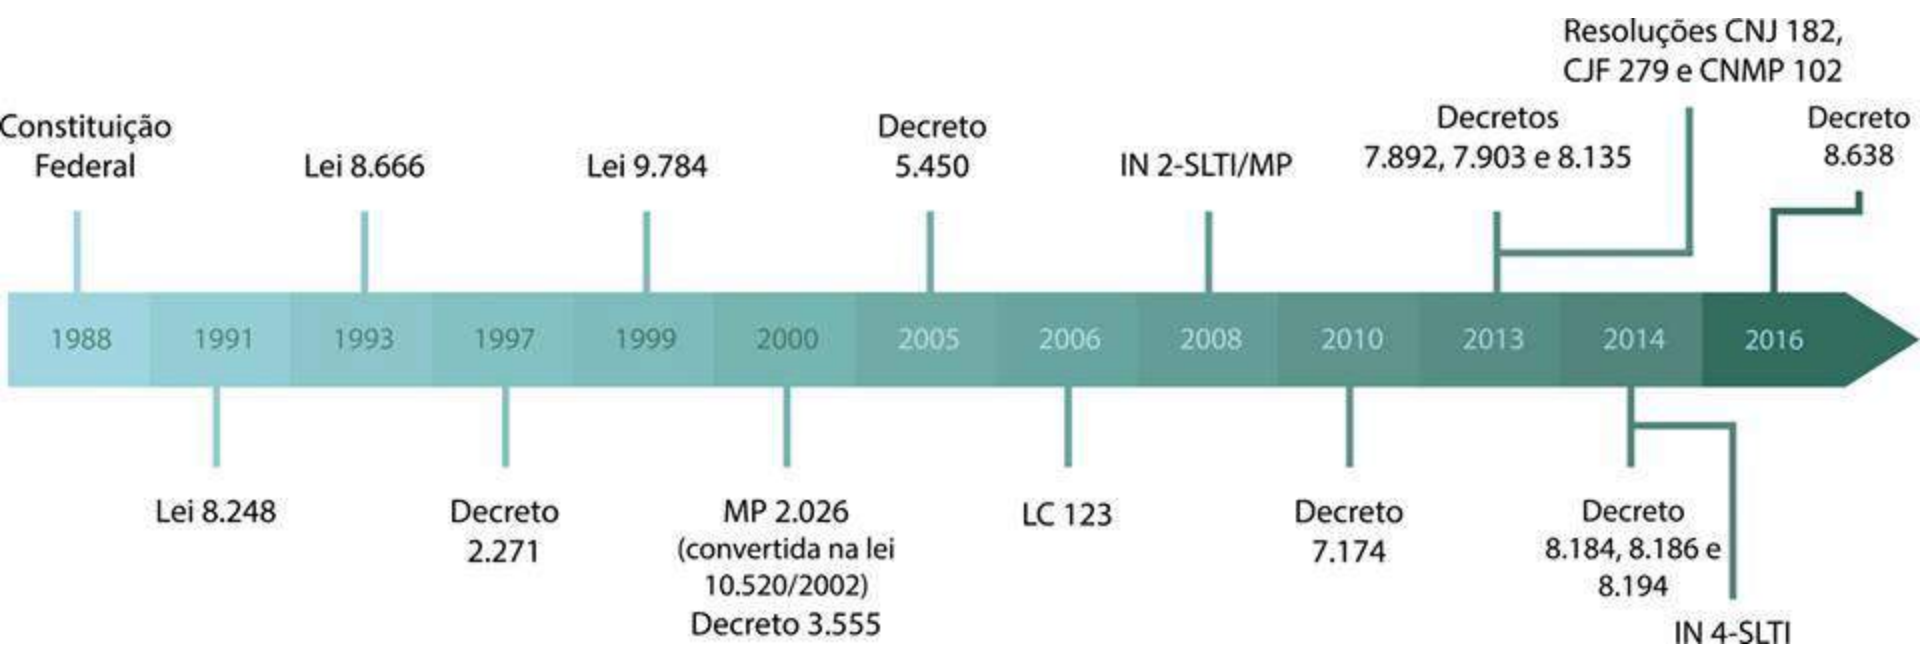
Resoluções CNJ 182, CJF 279 e CNMP 102

Constituição Federal

Lei 8.666

Lei 9.784

Decreto 5.450

IN 2-SLTI/MP

Decretos 7.892, 7.903 e 8.135

Decreto 8.638

1988 1991 1993 1997 1999 2000 2005 2006 2008 2010 2013 2014 2016

Lei 8.248

Decreto 2.271

MP 2.026 (convertida na lei 10.520/2002) Decreto 3.555

LC 123

Decreto 7.174

Decreto 8.184, 8.186 e 8.194

IN 4-SLTI